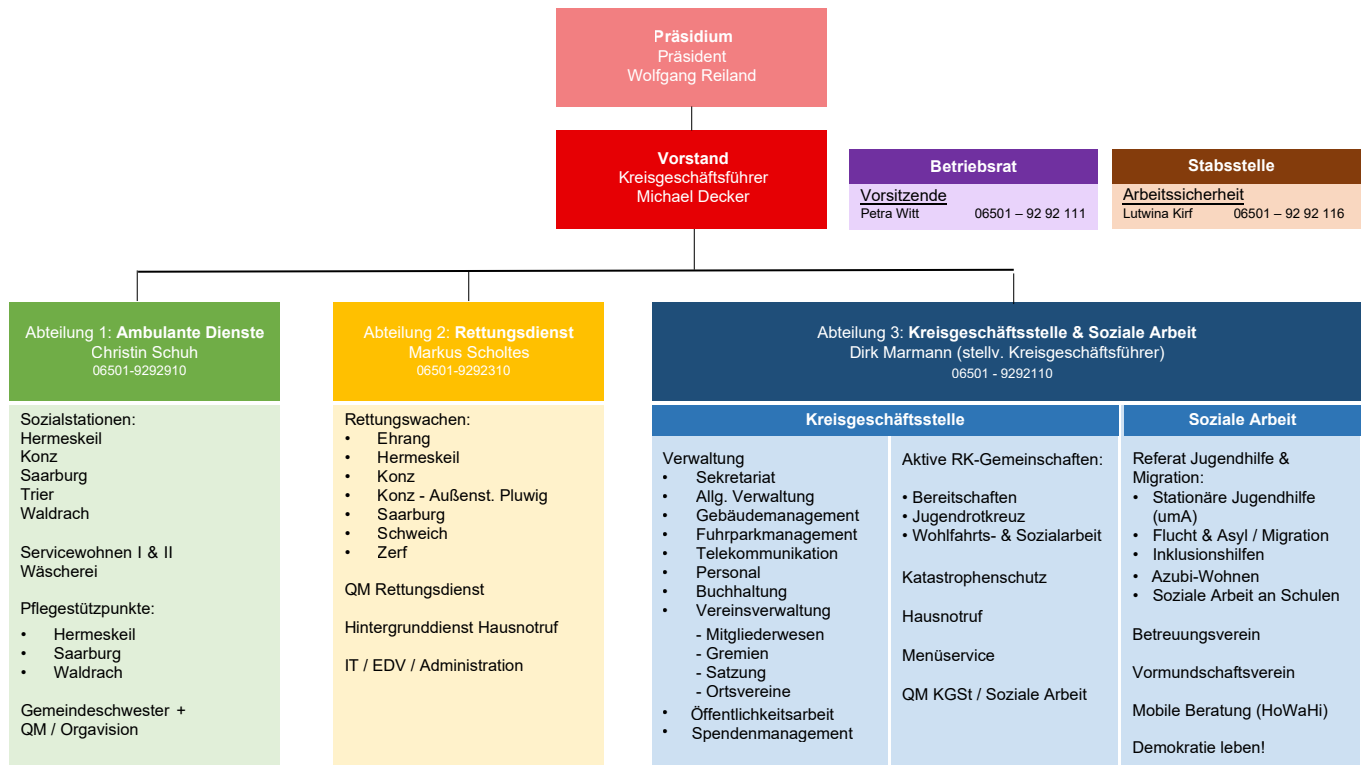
Präsidium
Präsident
Wolfgang Reiland

Vorstand
Kreisgeschäftsführer
Michael Decker

Betriebsrat
Vorsitzende
Petra Witt 06501 – 92 92 111

Stabsstelle
Arbeitssicherheit
Lutwina Kirf 06501 – 92 92 116

Abteilung 1: Ambulante Dienste
Christin Schuh
06501-9292910

Sozialstationen:
Hermeskeil
Konz
Saarburg
Trier
Waldrach

Servicewohnen I & II
Wäscherei

Pflegestützpunkte:
• Hermeskeil
• Saarburg
• Waldrach

Gemeindeschwester +
QM / Orgavision

Abteilung 2: Rettungsdienst
Markus Scholtes
06501-9292310

Rettungswachen:
• Ehrang
• Hermeskeil
• Konz
• Konz - Außenst. Pluwig
• Saarburg
• Schweich
• Zerf

QM Rettungsdienst

Hintergrunddienst Hausnotruf

IT / EDV / Administration

Abteilung 3: Kreisgeschäftsstelle & Soziale Arbeit
Dirk Marmann (stellv. Kreisgeschäftsführer)
06501 - 9292110

Kreisgeschäftsstelle

Verwaltung
• Sekretariat
• Allg. Verwaltung
• Gebäudemanagement
• Fuhrparkmanagement
• Telekommunikation
• Personal
• Buchhaltung
• Vereinsverwaltung
- Mitgliederwesen
- Gremien
- Satzung
- Ortsvereine
• Öffentlichkeitsarbeit
• Spendenmanagement

Aktive RK-Gemeinschaften:
• Bereitschaften
• Jugendrotkreuz
• Wohlfahrts- & Sozialarbeit

Katastrophenschutz

Hausnotruf

Menüservice

QM KGSt / Soziale Arbeit

Soziale Arbeit

Referat Jugendhilfe & Migration:
• Stationäre Jugendhilfe (umA)
• Flucht & Asyl / Migration
• Inklusionshilfen
• Azubi-Wohnen
• Soziale Arbeit an Schulen

Betreuungsverein

Vormundschaftsverein

Mobile Beratung (HoWaHi)

Demokratie leben!